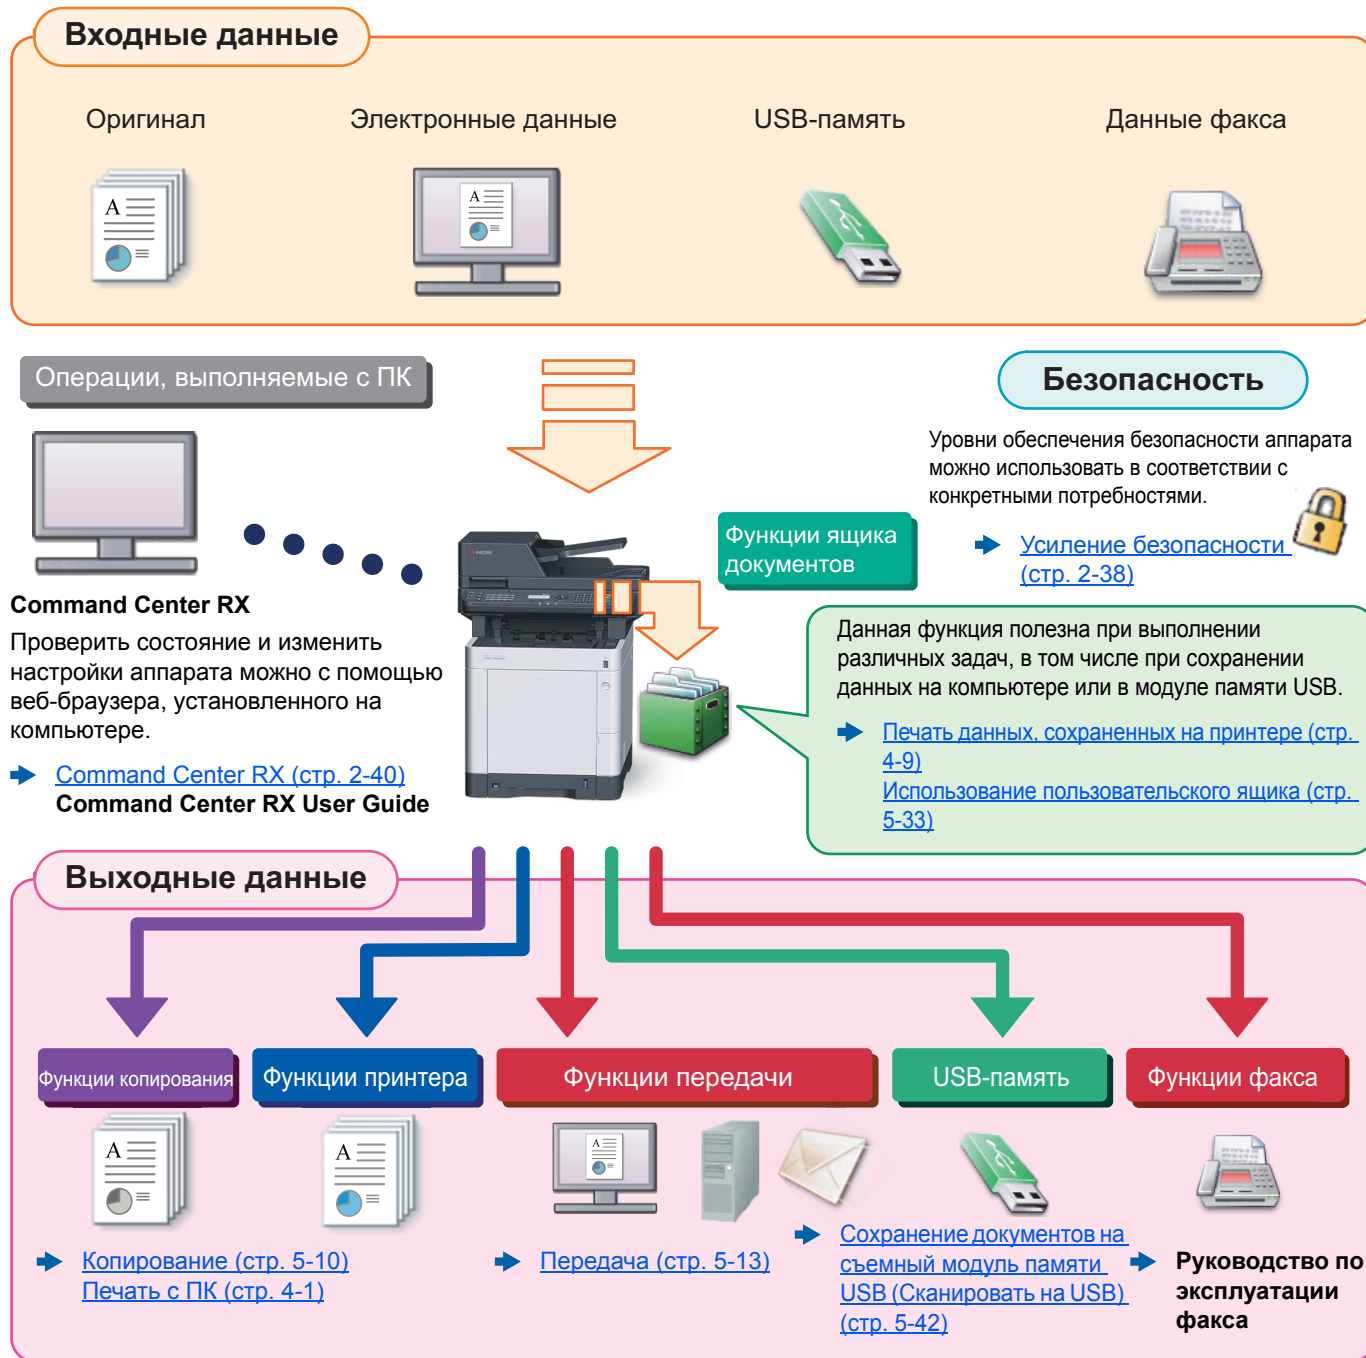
Входные данные

Оригинал

Электронные данные

USB-память

Данные факса

Операции, выполняемые с ПК

Безопасность

Уровни обеспечения безопасности аппарата можно использовать в соответствии с конкретными потребностями.

Усиление безопасности (стр. 2-38)

Функции ящика документов

Command Center RX

Проверить состояние и изменить настройки аппарата можно с помощью веб-браузера, установленного на компьютере.

Command Center RX (стр. 2-40)
Command Center RX User Guide

Данная функция полезна при выполнении различных задач, в том числе при сохранении данных на компьютере или в модуле памяти USB.

Печать данных, сохраненных на принтере (стр. 4-9)
Использование пользовательского ящика (стр. 5-33)

Выходные данные

Функции копирования

Функции принтера

Функции передачи

USB-память

Функции факса

Копирование (стр. 5-10)
Печать с ПК (стр. 4-1)

Передача (стр. 5-13)

Сохранение документов на съемный модуль памяти USB (Сканировать на USB) (стр. 5-42)

Руководство по эксплуатации факса